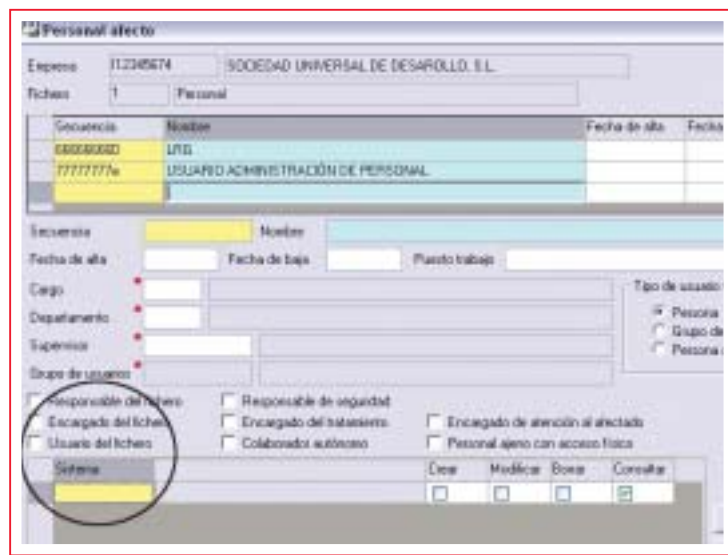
Personal afecto

Empresa | I12345674 | SOCIEDAD UNIVERSAL DE DESAROLLO, S.L.

Fichero | 1 | Personal

| Secuencia | Nombre | Fecha de alta | Fecha |
|---|---|---|---|
| 000000000 | UNS | | |
| 77777777w | USUARIO ADMINISTRACIÓN DE PERSONAL | | |
| | | | |

Secuencia | Nombre

Fecha de alta | Fecha de baja | Puesto trabajo

Cargo

Departamento

Supervisor

Grupo de usuarios

Tipo de usuario
Persona
Grupo de
Persona

Responsable del fichero
Encargado del fichero
Usuario del fichero
Responsable de seguridad
Encargado del tratamiento
Colaborador autónomo
Encargado de atención al afectado
Personal ajeno con acceso físico

| Sistema | Crear | Modificar | Borrar | Consultar |
|---|---|---|---|---|
| | ☐ | ☐ | ☐ | ☑ |